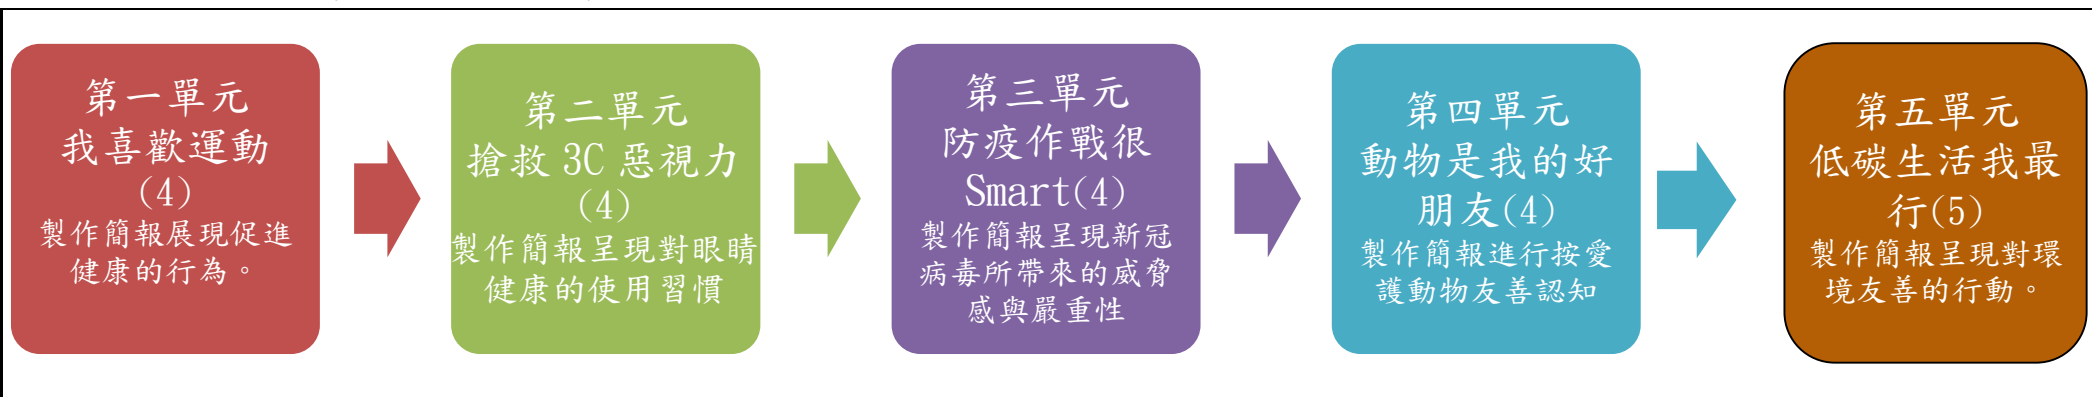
第一單元
我喜歡運動
(4)
製作簡報展現促進健康的行為。

第二單元
搶救 3C 惡視力
(4)
製作簡報呈現對眼睛健康的使用習慣

第三單元
防疫作戰很Smart(4)
製作簡報呈現新冠病毒所帶來的威脅感與嚴重性

第四單元
動物是我的好朋友(4)
製作簡報進行按愛護動物友善認知

第五單元
低碳生活我最行(5)
製作簡報呈現對環境友善的行動。